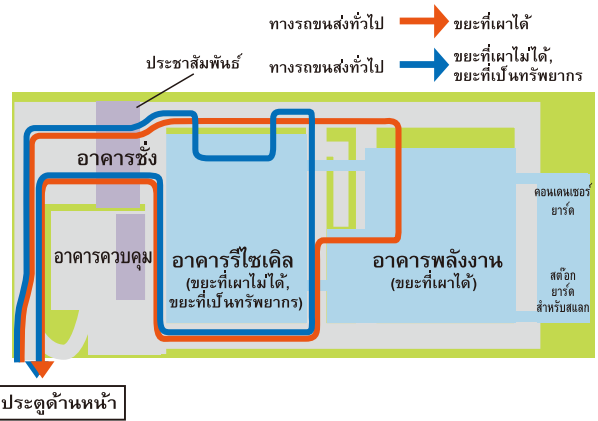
ทางรถขนส่งทั่วไป ขยะที่เผาได้

ประชาสัมพันธ์

ทางรถขนส่งทั่วไป ขยะที่เผาไม่ได้, ขยะที่เป็นทรัพยากร

อาคารชั่ง

อาคารควบคุม

อาคารรีไซเคิล (ขยะที่เผาไม่ได้, ขยะที่เป็นทรัพยากร)

อาคารพลังงาน (ขยะที่เผาได้)

คอนเดนเซอร์ ยาร์ด

สต๊อก ยาร์ด สำหรับสแลก

ประตูด้านหน้า